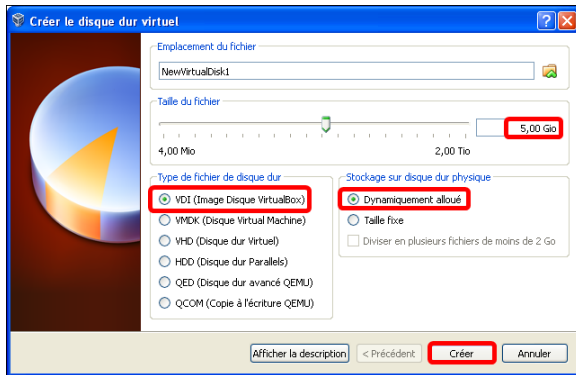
Créer le disque dur virtuel

Emplacement du fichier

NewVirtualDisk1

Taille du fichier

5,00 Gio

4,00 Mio

2,00 Tio

Type de fichier de disque dur

VDI (Image Disque VirtualBox)

VMDK (Disque Virtual Machine)

VHD (Disque dur Virtuel)

HDD (Disque dur Parallels)

QED (Disque dur avancé QEMU)

QCOW (Copie à l'écriture QEMU)

Stockage sur disque dur physique

Dynamiquement alloué

Taille fixe

Diviser en plusieurs fichiers de moins de 2 Go

Afficher la description

< Précédent

Créer

Annuler